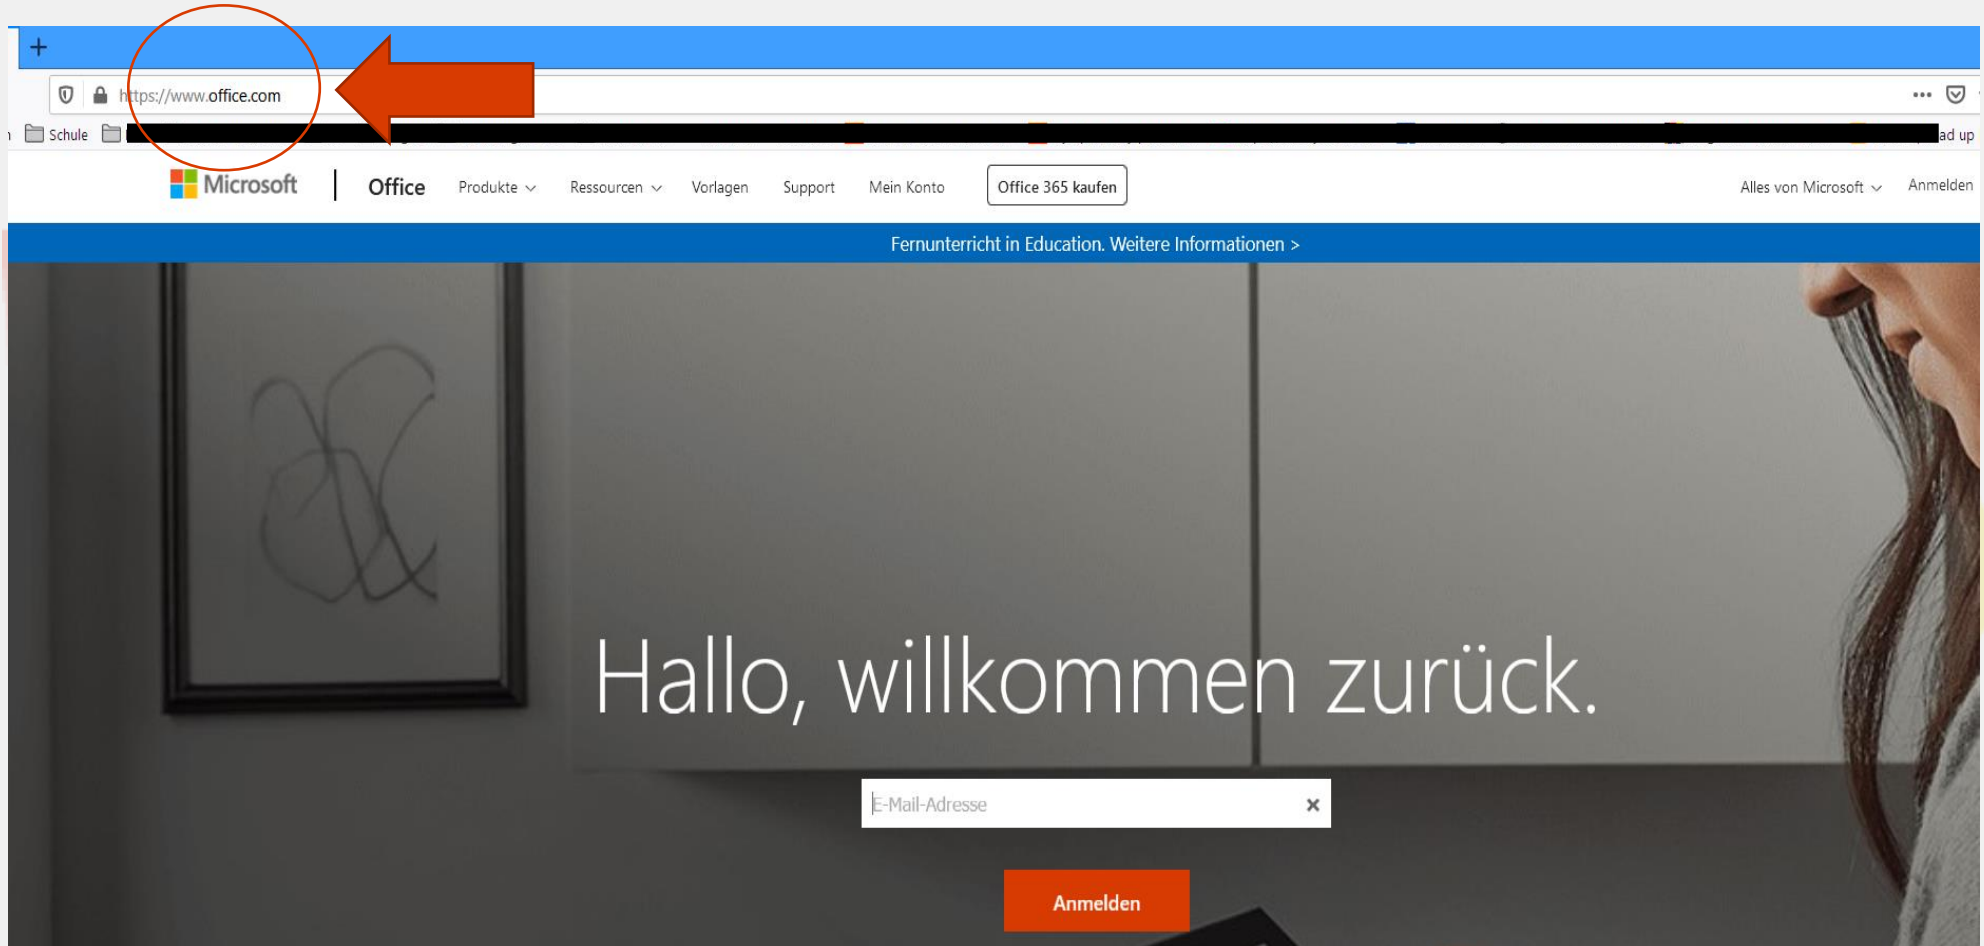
+

https://www.office.com

Schule

ad up

Microsoft | Office Produkte Ressourcen Vorlagen Support Mein Konto Office 365 kaufen Alles von Microsoft Anmelden

Fernunterricht in Education. Weitere Informationen >

Hallo, willkommen zurück.

E-Mail-Adresse

Anmelden